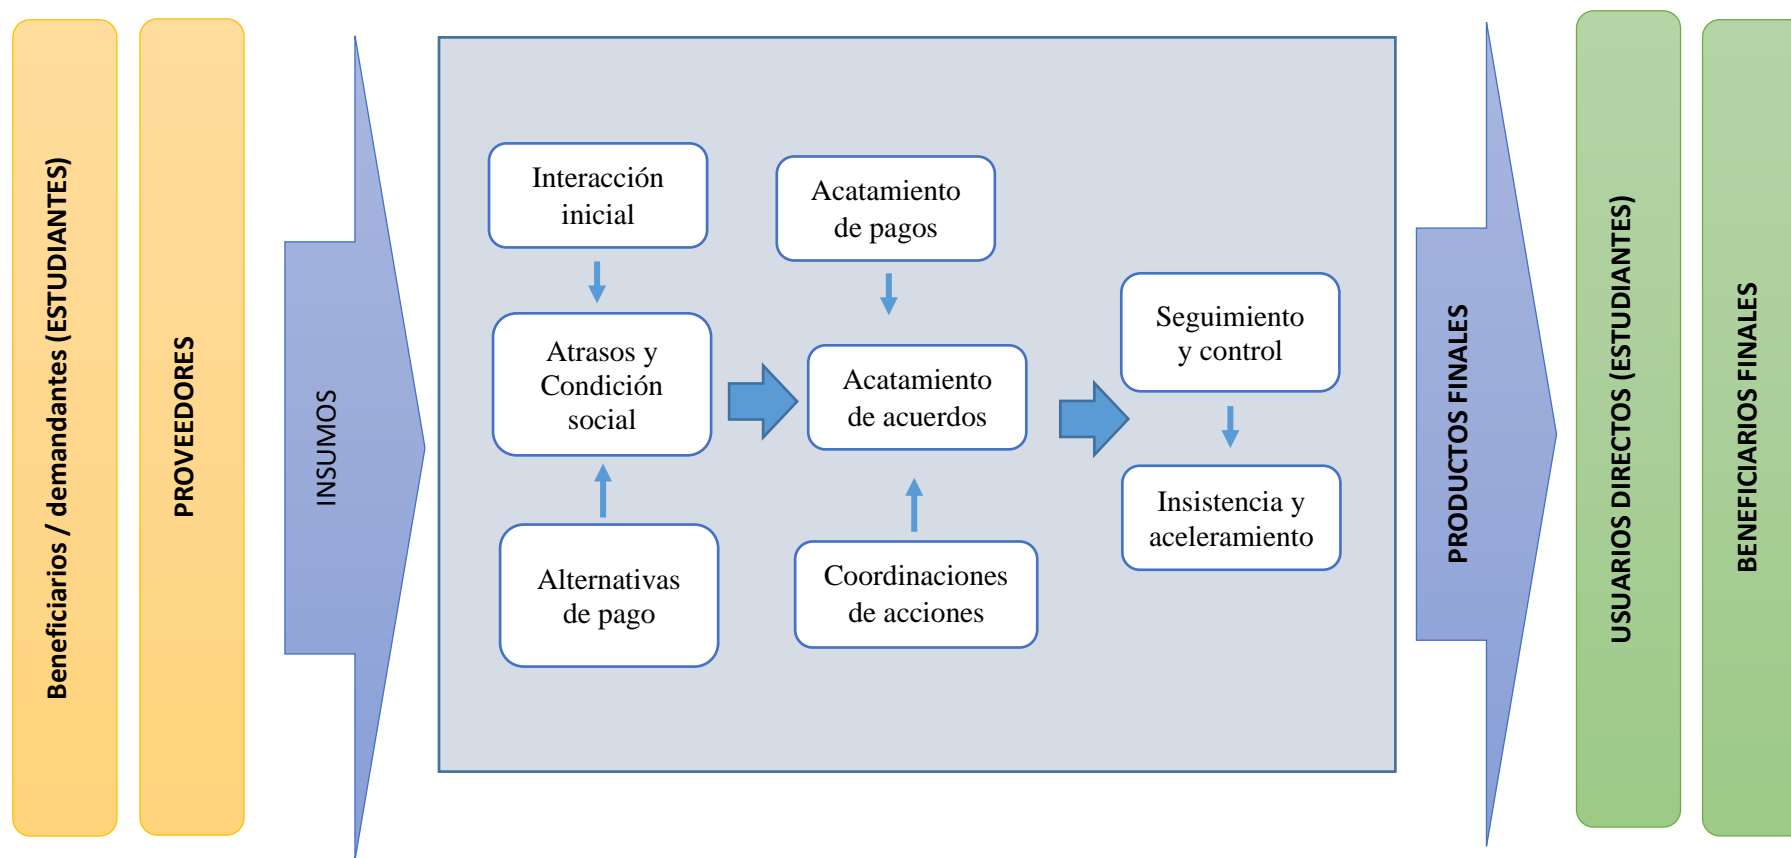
Beneficiarios / demandantes (ESTUDIANTES)

PROVEEDORES

INSUMOS

Interacción inicial

Atrasos y Condición social

Alternativas de pago

Acatamiento de pagos

Acatamiento de acuerdos

Coordinaciones de acciones

Seguimiento y control

Insistencia y aceleramiento

PRODUCTOS FINALES

USUARIOS DIRECTOS (ESTUDIANTES)

BENEFICIARIOS FINALES